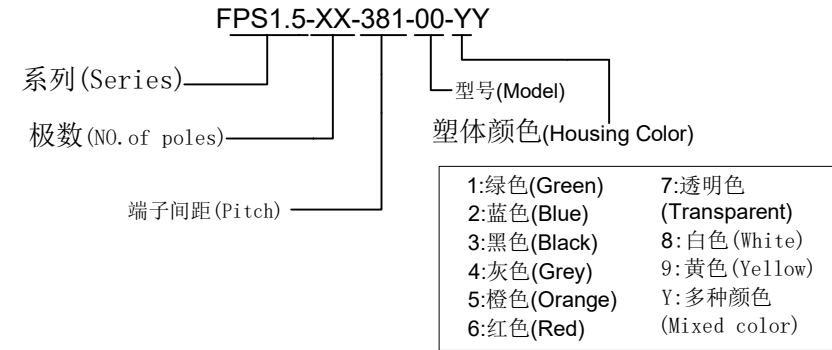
FPS1.5-XX-381-00-YY

系列(Series)

极数(NO.of poles)

端子间距(Pitch)

型号(Model)

塑体颜色(Housing Color)

| | |
|---|---|
| 1:绿色(Green) | 7:透明色 (Transparent) |
| 2:蓝色(Blue) | 8:白色(White) |
| 3:黑色(Black) | 9:黄色(Yellow) |
| 4:灰色(Grey) | Y:多种颜色 (Mixed color) |
| 5:橙色(Orange) | |
| 6:红色(Red) | |